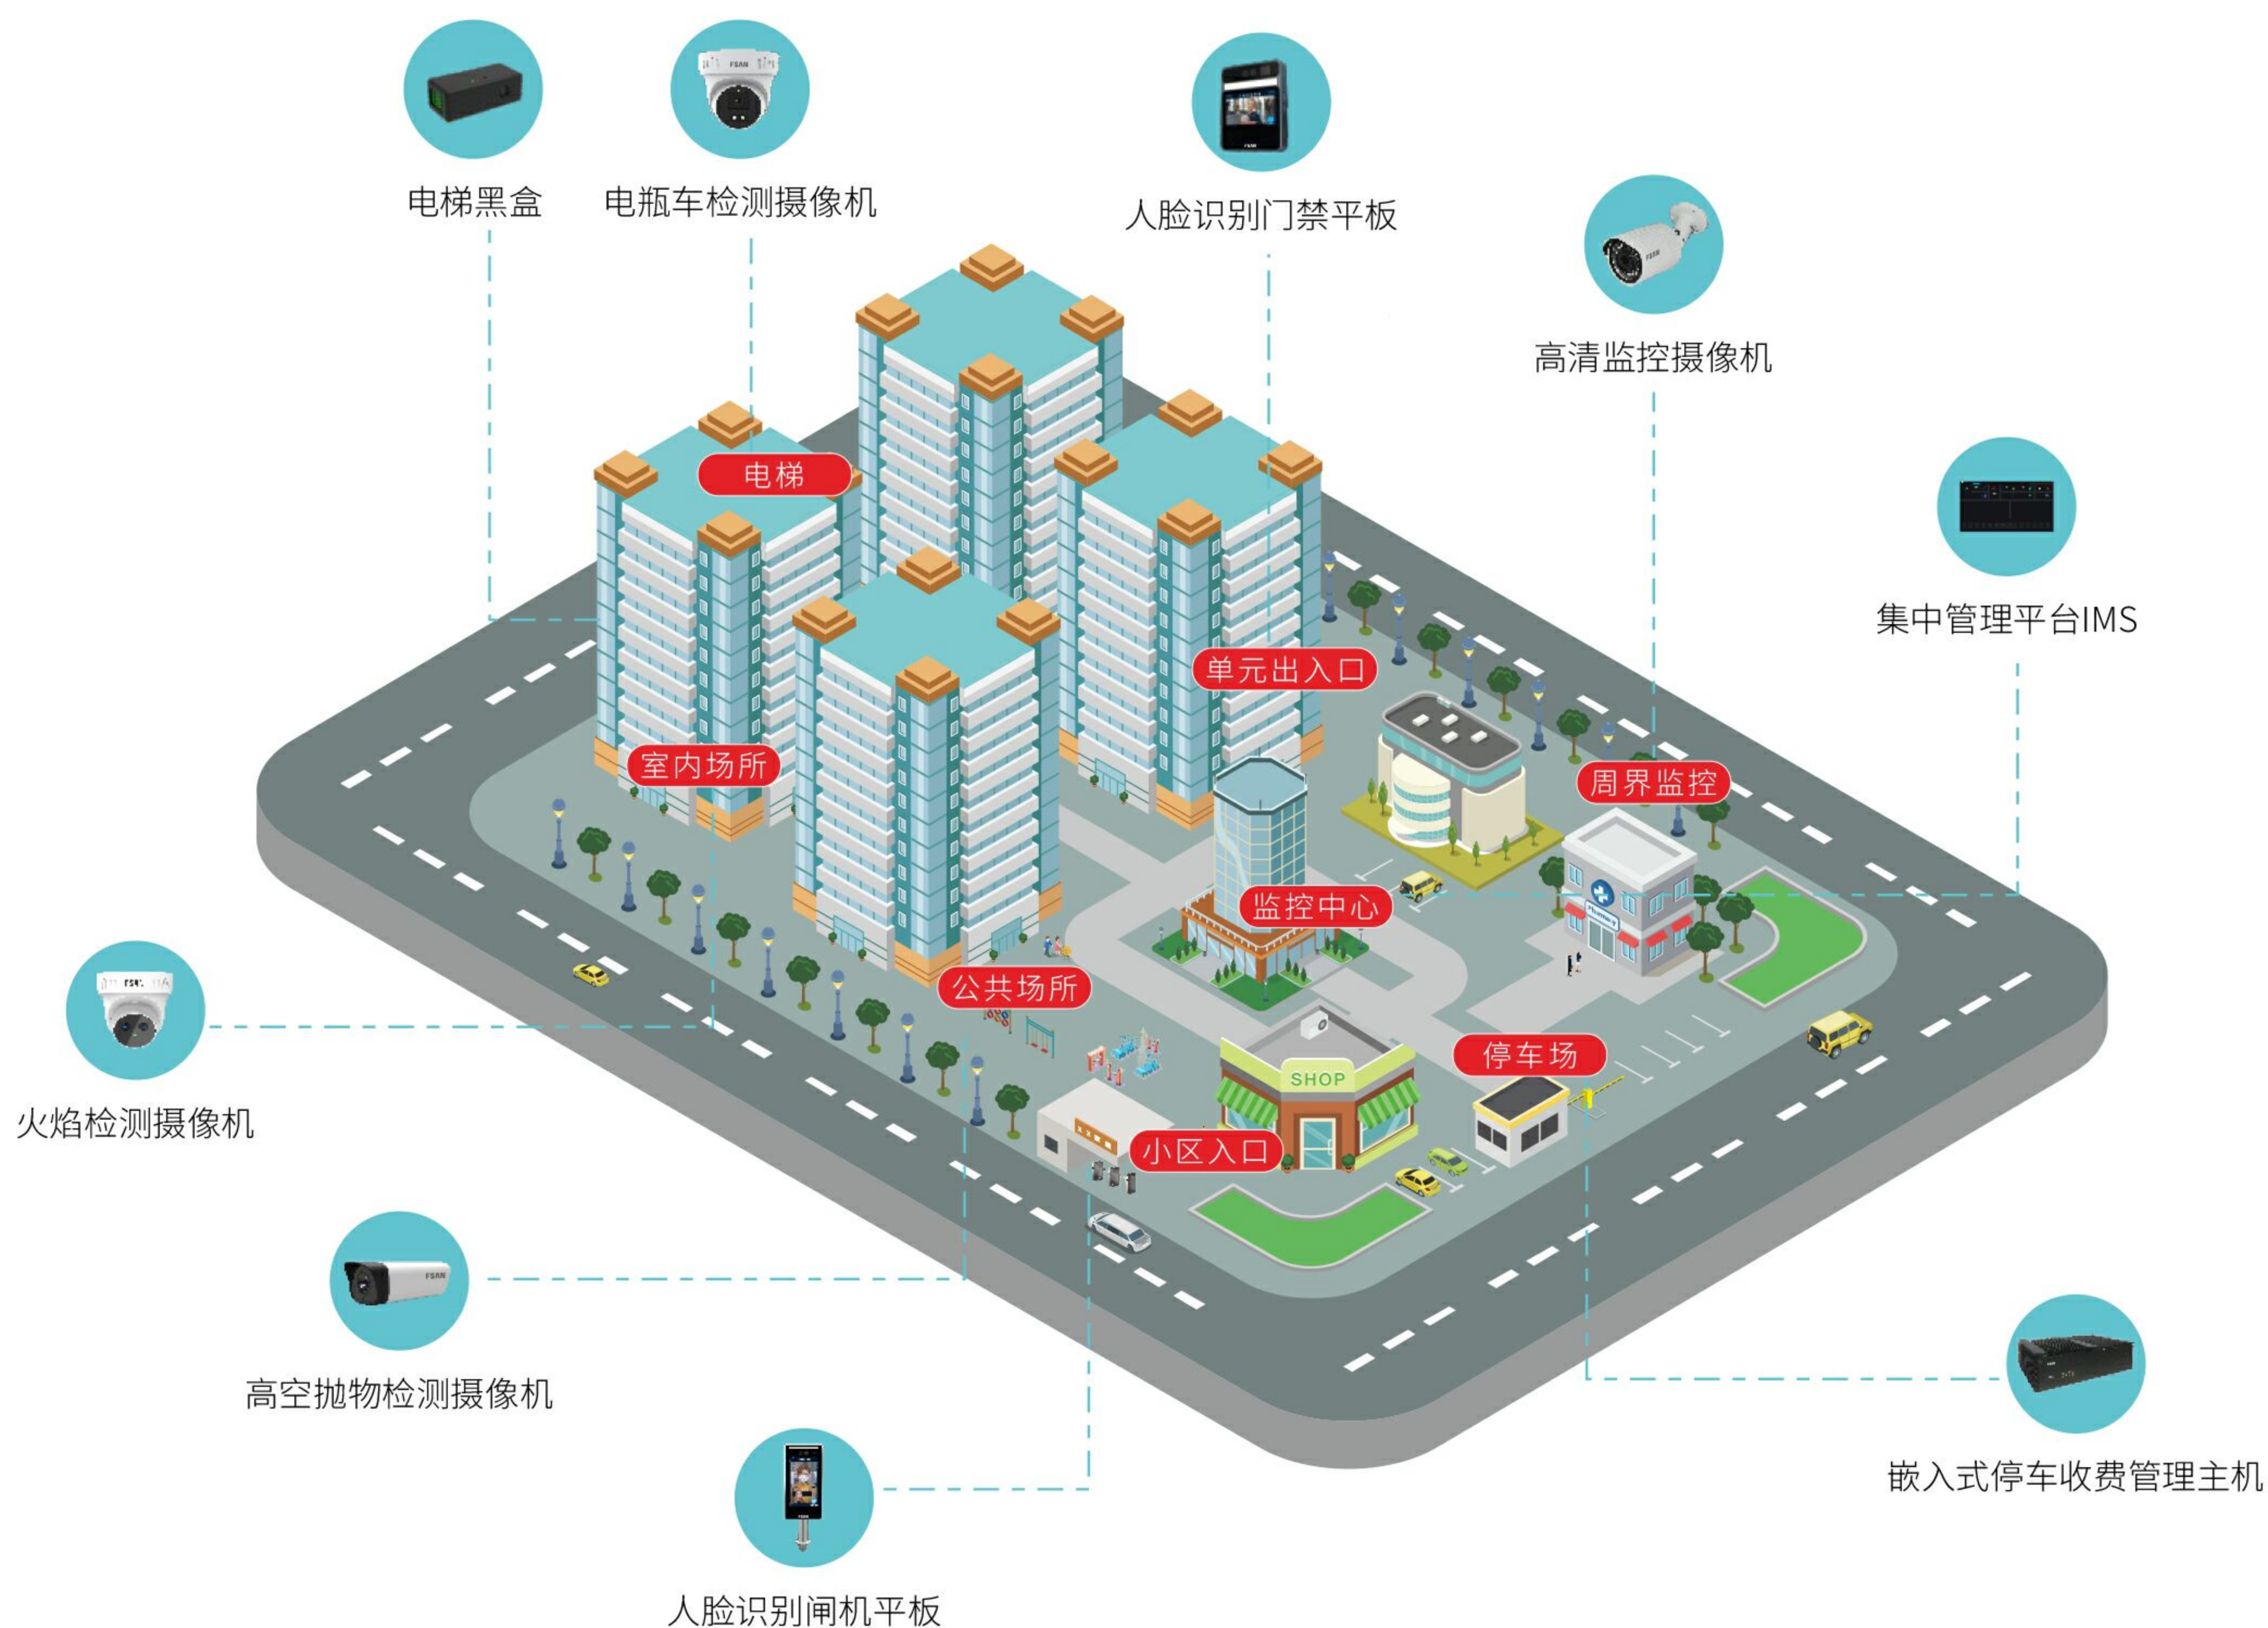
电梯黑盒

电瓶车检测摄像机

人脸识别门禁平板

高清监控摄像机

集中管理平台IMS

电梯

单元出入口

室内场所

周界监控

监控中心

公共场所

停车场

SHOP

小区入口

火焰检测摄像机

高空抛物检测摄像机

人脸识别闸机平板

嵌入式停车收费管理主机